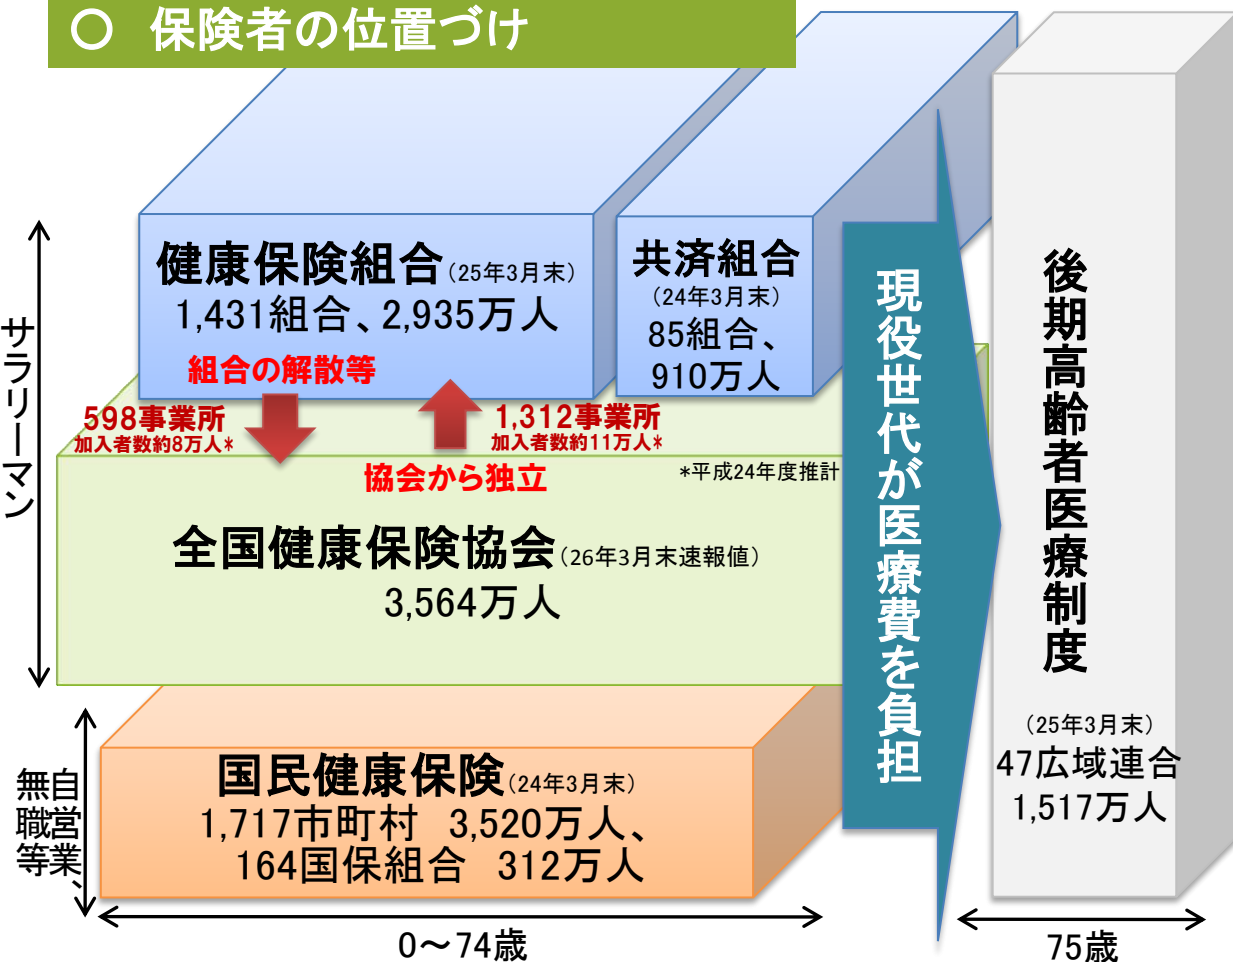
○ 保険者の位置づけ

サラリーマン

健康保険組合（25年3月末）
1,431組合、2,935万人

共済組合
（24年3月末）
85組合、
910万人

組合の解散等

598事業所
加入者数約8万人＊

1,312事業所
加入者数約11万人＊

協会から独立

＊平成24年度推計

全国健康保険協会（26年3月末速報値）
3,564万人

現役世代が医療費を負担

後期高齢者医療制度

（25年3月末）
47広域連合
1,517万人

自営業、無職等

国民健康保険（24年3月末）
1,717市町村 3,520万人、
164国保組合 312万人

0～74歳

75歳